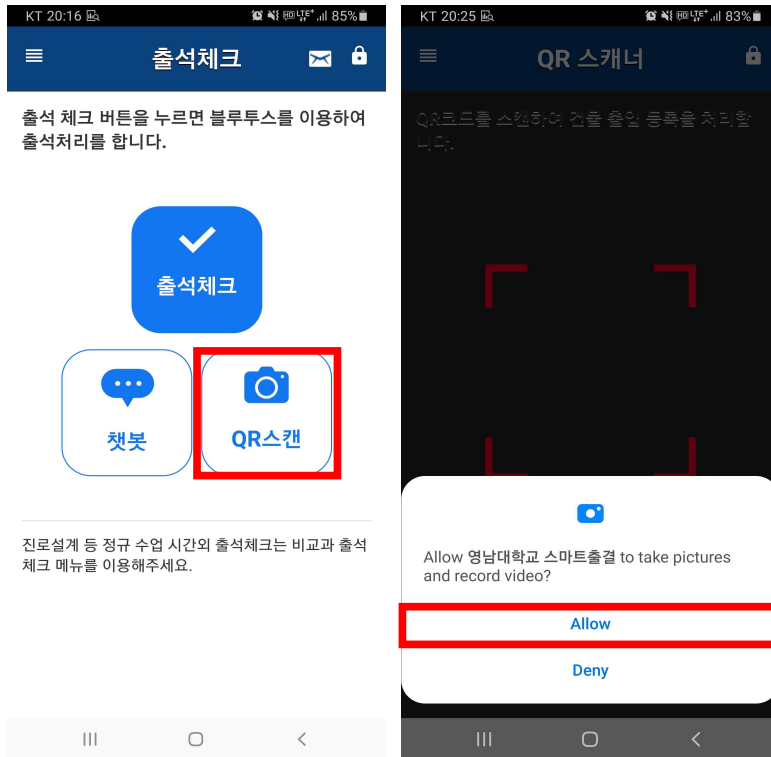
KT 20:16 85%

출석체크

출석 체크 버튼을 누르면 블루투스를 이용하여 출석처리를 합니다.

출석체크

챗봇

QR스캔

진로설계 등 정규 수업 시간외 출석체크는 비교과 출석체크 메뉴를 이용해주세요.

KT 20:25 83%

QR 스캐너

QR코드를 스캔하여 건물 출입 등록을 처리합니다.

Allow 영남대학교 스마트출결 to take pictures and record video?

Allow

Deny